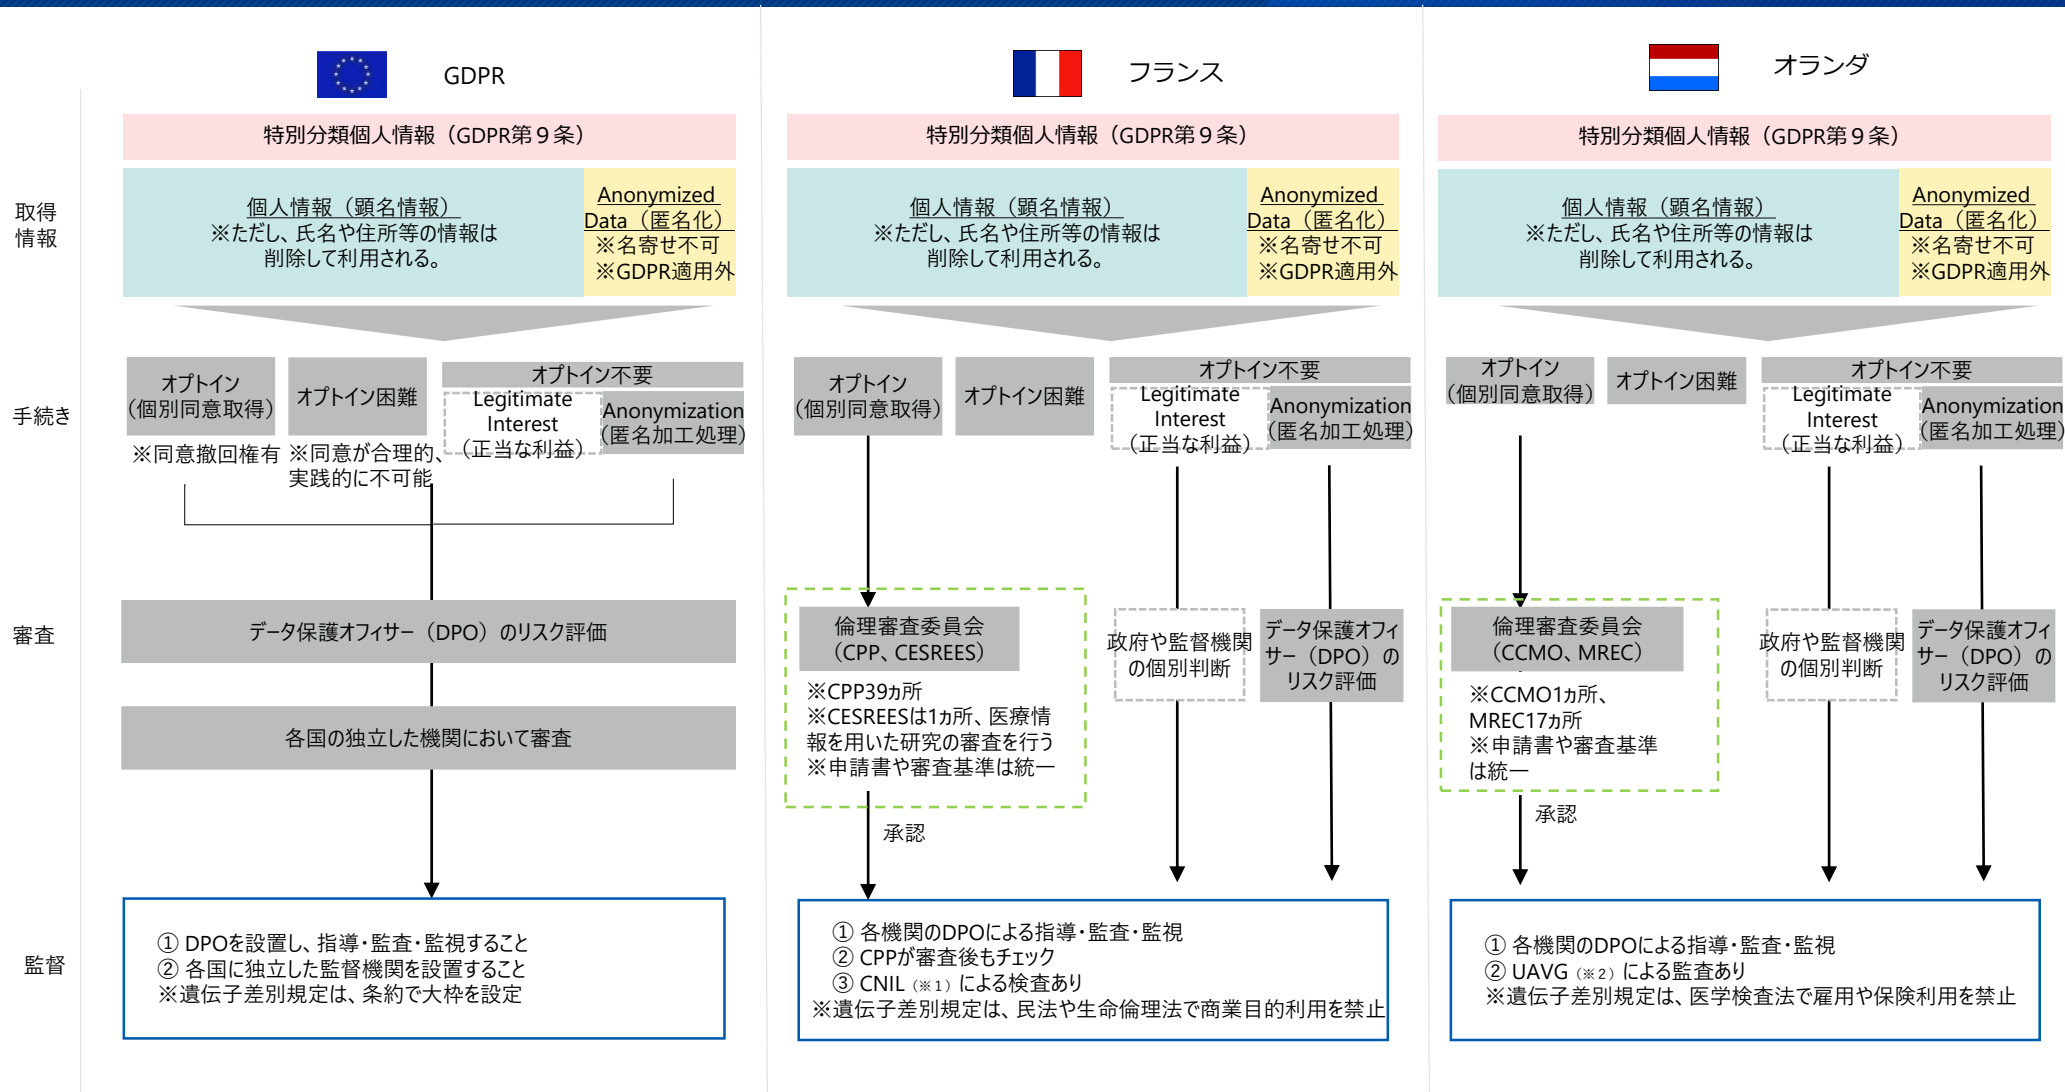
GDPR

フランス

オランダ

取得情報

手続き

審査

監督

特別分類個人情報（GDPR第９条）

個人情報（顕名情報）
※ただし、氏名や住所等の情報は削除して利用される。

Anonymized Data（匿名化）
※名寄せ不可
※GDPR適用外

オプトイン（個別同意取得）
※同意撤回権有

オプトイン困難
※同意が合理的、実践的に不可能

オプトイン不要

Legitimate Interest（正当な利益）

Anonymization（匿名加工処理）

データ保護オフィサー（DPO）のリスク評価

各国の独立した機関において審査

① DPOを設置し、指導・監査・監視すること
② 各国に独立した監督機関を設置すること
※遺伝子差別規定は、条約で大枠を設定

特別分類個人情報（GDPR第９条）

個人情報（顕名情報）
※ただし、氏名や住所等の情報は削除して利用される。

Anonymized Data（匿名化）
※名寄せ不可
※GDPR適用外

オプトイン（個別同意取得）

オプトイン困難

オプトイン不要

Legitimate Interest（正当な利益）

Anonymization（匿名加工処理）

倫理審査委員会（CPP、CESRES）
※CPP39カ所
※CESREESは1カ所、医療情報を用いた研究の審査を行う
※申請書や審査基準は統一

政府や監督機関の個別判断

データ保護オフィサー（DPO）のリスク評価

承認

① 各機関のDPOによる指導・監査・監視
② CPPが審査後もチェック
③ CNIL（※1）による検査あり
※遺伝子差別規定は、民法や生命倫理法で商業目的利用を禁止

特別分類個人情報（GDPR第９条）

個人情報（顕名情報）
※ただし、氏名や住所等の情報は削除して利用される。

Anonymized Data（匿名化）
※名寄せ不可
※GDPR適用外

オプトイン（個別同意取得）

オプトイン困難

オプトイン不要

Legitimate Interest（正当な利益）

Anonymization（匿名加工処理）

倫理審査委員会（CCMO、MREC）
※CCMO1カ所、MREC17カ所
※申請書や審査基準は統一

政府や監督機関の個別判断

データ保護オフィサー（DPO）のリスク評価

承認

① 各機関のDPOによる指導・監査・監視
② UAVG（※2）による監査あり
※遺伝子差別規定は、医学検査法で雇用や保険利用を禁止